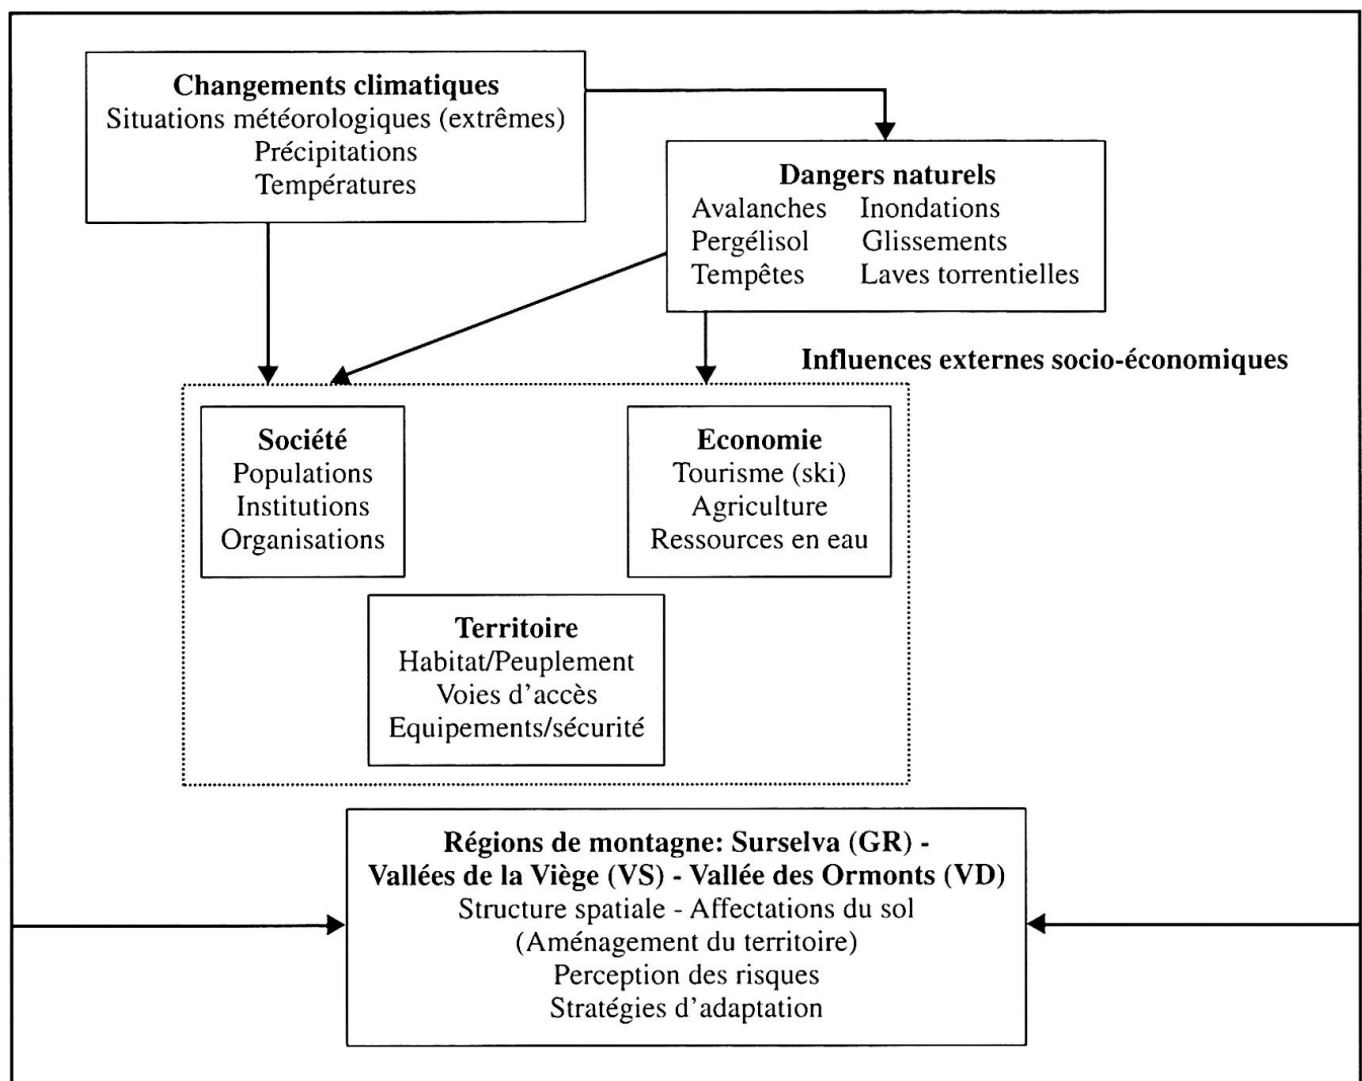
**Changements climatiques**
Situations météorologiques (extrêmes)
Précipitations
Températures

**Dangers naturels**
Avalanches Inondations
Pergélisol Glissements
Tempêtes Laves torrentielles

**Influences externes socio-économiques**

**Société**
Populations
Institutions
Organisations

**Economie**
Tourisme (ski)
Agriculture
Ressources en eau

**Territoire**
Habitat/Peuplement
Voies d'accès
Equipements/sécurité

**Régions de montagne: Surselva (GR) - Vallées de la Viège (VS) - Vallée des Ormonts (VD)**
Structure spatiale - Affectations du sol
(Aménagement du territoire)
Perception des risques
Stratégies d'adaptation